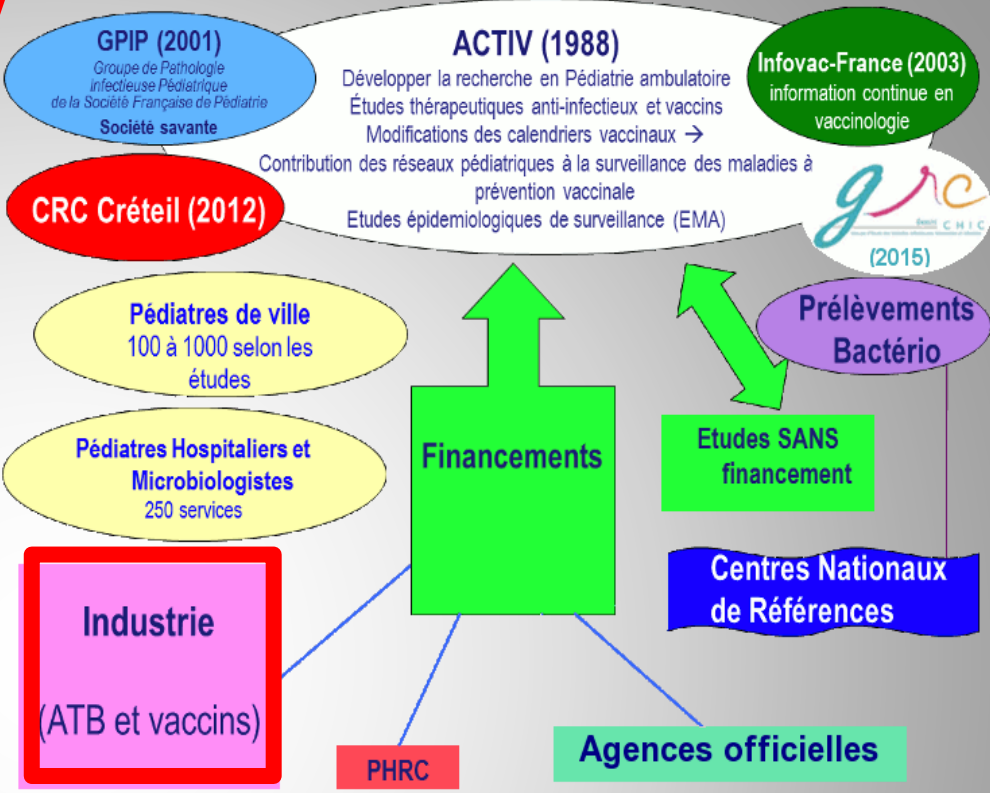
GPIP (2001)
Groupe de Pathologie infectieuse Pédiatrique de la Société Française de Pédiatrie
Société savante

ACTIV (1988)
Développer la recherche en Pédiatrie ambulatoire
Études thérapeutiques anti-infectieux et vaccins
Modifications des calendriers vaccinaux →
Contribution des réseaux pédiatriques à la surveillance des maladies à prévention vaccinale
Etudes épidemiologiques de surveillance (EMA)

Infovac-France (2003)
information continue en vaccinologie

CRC Créteil (2012)

grc
CHIC
(2015)

Pédiatres de ville
100 à 1000 selon les études

Prélèvements Bactério

Pédiatres Hospitaliers et Microbiologistes
250 services

Financements

Etudes SANS financement

Centres Nationaux de Références

Industrie
(ATB et vaccins)

PHRC

Agences officielles